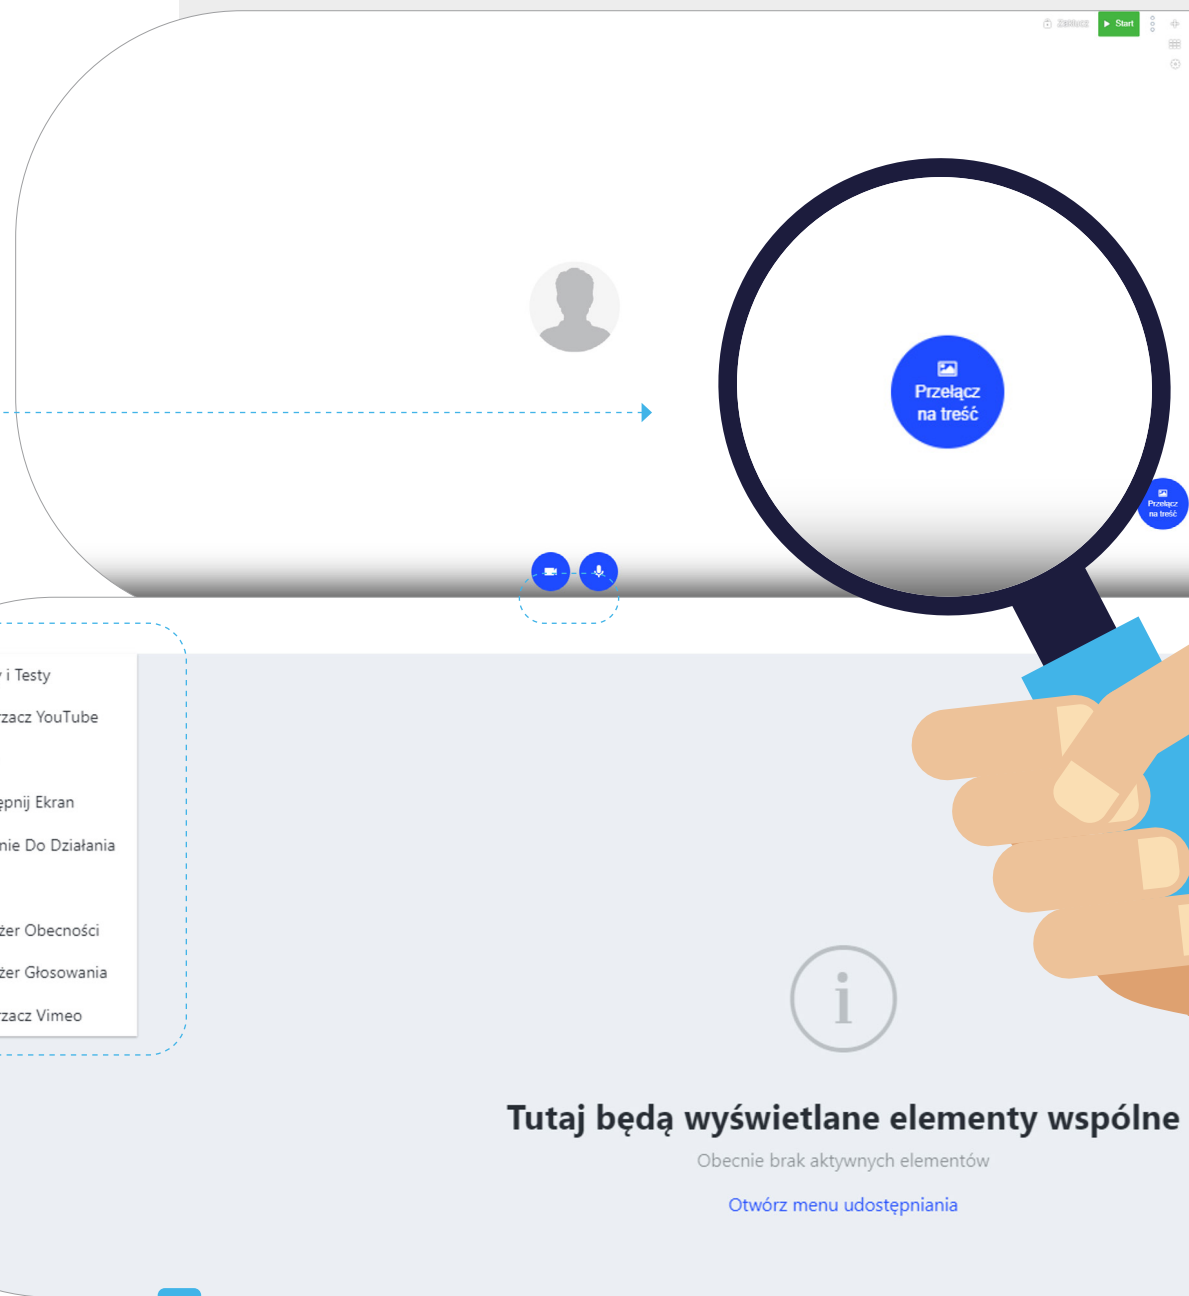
Zablokuj Start

Przełącz na treść

Przełącz na treść

y i Testy
rzacz YouTube
ępnij Ekran
nie Do Działania
żer Obecności
żer Głosowania
rzacz Vimeo

Tutaj będą wyświetlane elementy wspólne
Obecnie brak aktywnych elementów
Otwórz menu udostępniania